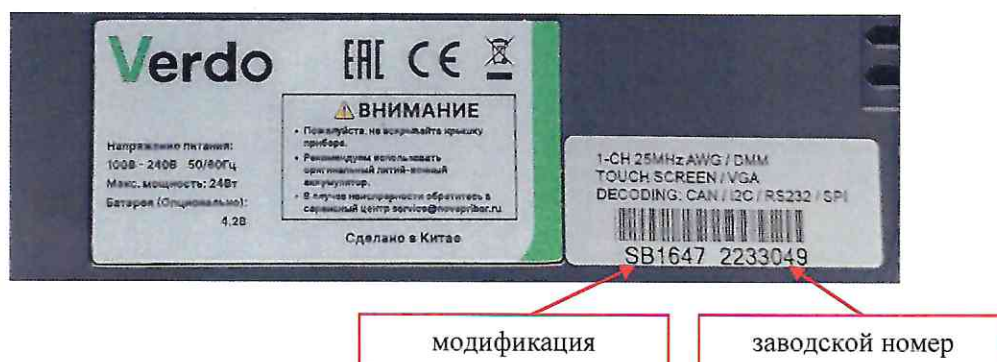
Verdo

EAC CE

⚠ВНИМАНИЕ

• Пожалуйста, не вскрывайте крышку прибора.
• Рекомендуем использовать оригинальный литий-ионный аккумулятор.
• В случае неисправности обратитесь в сервисный центр service@novopribor.ru

Напряжение питания: 100В - 240В 50/60Гц
Макс. мощность: 24Вт
Батарея (Опционально): 4.2В

Сделано в Китае

1-CH 25MHz AWG / DMM
TOUCH SCREEN / VGA
DECODING: CAN / I2C / RS232 / SPI

SB1647 2233049

модификация

заводской номер